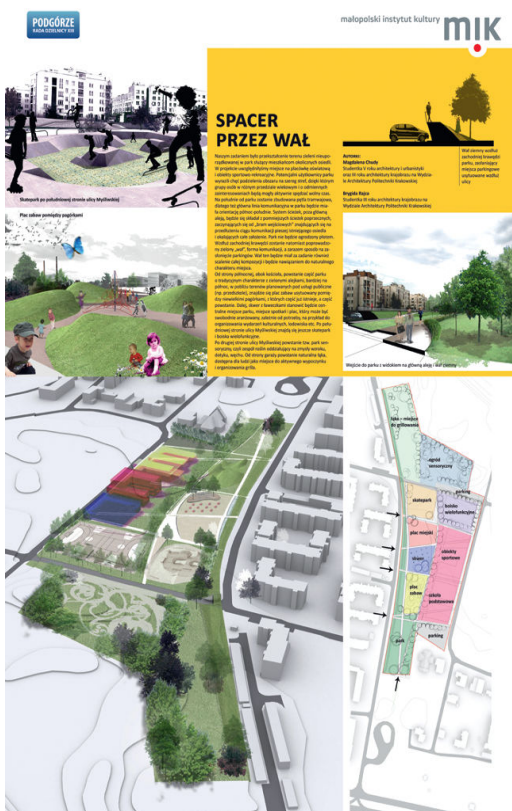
PODGÓRZE
RADA DZIELNICY XIII

małopolski instytut kultury
MIK

SPACER PRZEZ WAŁ

Skatepark po południowej stronie ulicy Myśliwskiej

Plac zabaw pomiędzy pagórkami

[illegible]

Autorzy:
Magdalena Chudy
Studentka VI roku architektury i urbanistyki oraz III roku architektury krajobrazu na Wydziale Architektury Politechniki Krakowskiej

Brygida Rajca
Studentka III roku architektury krajobrazu na Wydziale Architektury Politechniki Krakowskiej

Wał ziemny wzdłuż zachodniej krawędzi parku, zasłaniający miejsca parkingowe usytuowane wzdłuż ulicy

Wejście do parku z widokiem na główną aleję i wał ziemny

łąka – miejsce do grillowania
ogród sensoryczny
parking
skatepark
boisko wielofunkcyjne
plac miejski
obiekty sportowe
skupy
plac zabaw
szkoła podstawowa
parking
park